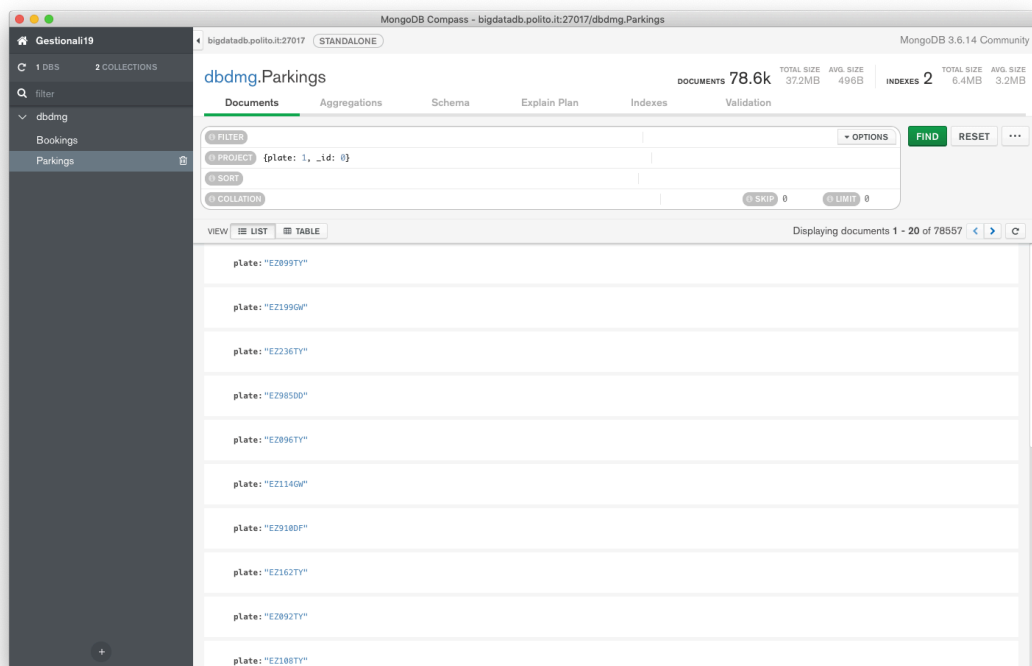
MongoDB Compass - bigdatadb.polito.it:27017/dbdmg.Parkings

Gestionali19
1 DBS 2 COLLECTIONS
filter
dbdmg
Bookings
Parkings

bigdatadb.polito.it:27017 STANDALONE
MongoDB 3.6.14 Community

dbdmg.Parkings
DOCUMENTS 78.6k TOTAL SIZE 37.2MB AVG. SIZE 496B
INDEXES 2 TOTAL SIZE 6.4MB AVG. SIZE 3.2MB

Documents Aggregations Schema Explain Plan Indexes Validation

FILTER
OPTIONS
FIND RESET ···
PROJECT {plate: 1, _id: 0}
SORT
COLLATION
SKIP 0
LIMIT 0

VIEW LIST TABLE
Displaying documents 1 - 20 of 78557

plate: "EZ099TY"
plate: "EZ199GW"
plate: "EZ236TY"
plate: "EZ985DD"
plate: "EZ096TY"
plate: "EZ114GW"
plate: "EZ910DF"
plate: "EZ162TY"
plate: "EZ092TY"
plate: "EZ108TY"